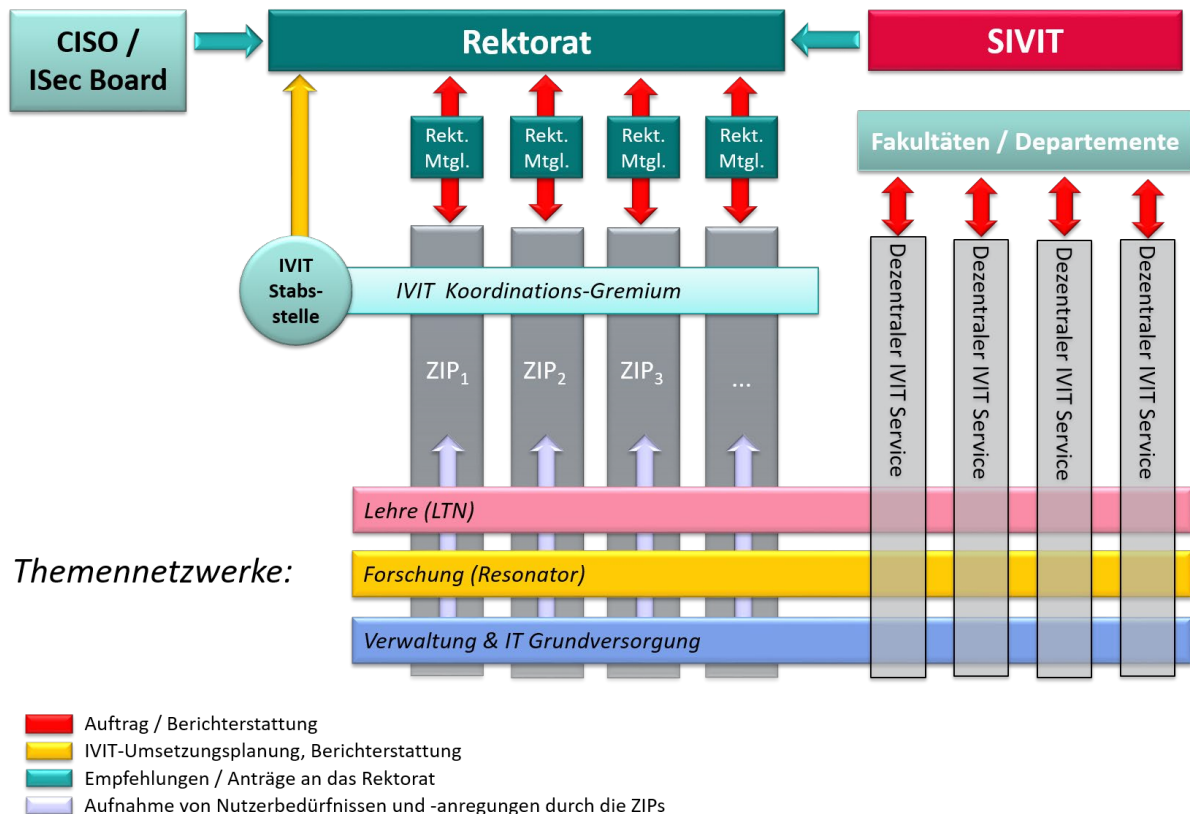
CISO / ISec Board

Rektorat

SIVIT

Rekt. Mtgl.

Rekt. Mtgl.

Rekt. Mtgl.

Rekt. Mtgl.

Fakultäten / Departemente

IVIT Stabs-stelle

IVIT Koordinations-Gremium

$ZIP_1$

$ZIP_2$

$ZIP_3$

...

Dezentraler IVIT Service

Dezentraler IVIT Service

Dezentraler IVIT Service

Dezentraler IVIT Service

Themennetzwerke:

Lehre (LTN)

Forschung (Resonator)

Verwaltung & IT Grundversorgung

Auftrag / Berichterstattung
IVIT-Umsetzungsplanung, Berichterstattung
Empfehlungen / Anträge an das Rektorat
Aufnahme von Nutzerbedürfnissen und -anregungen durch die ZIPs